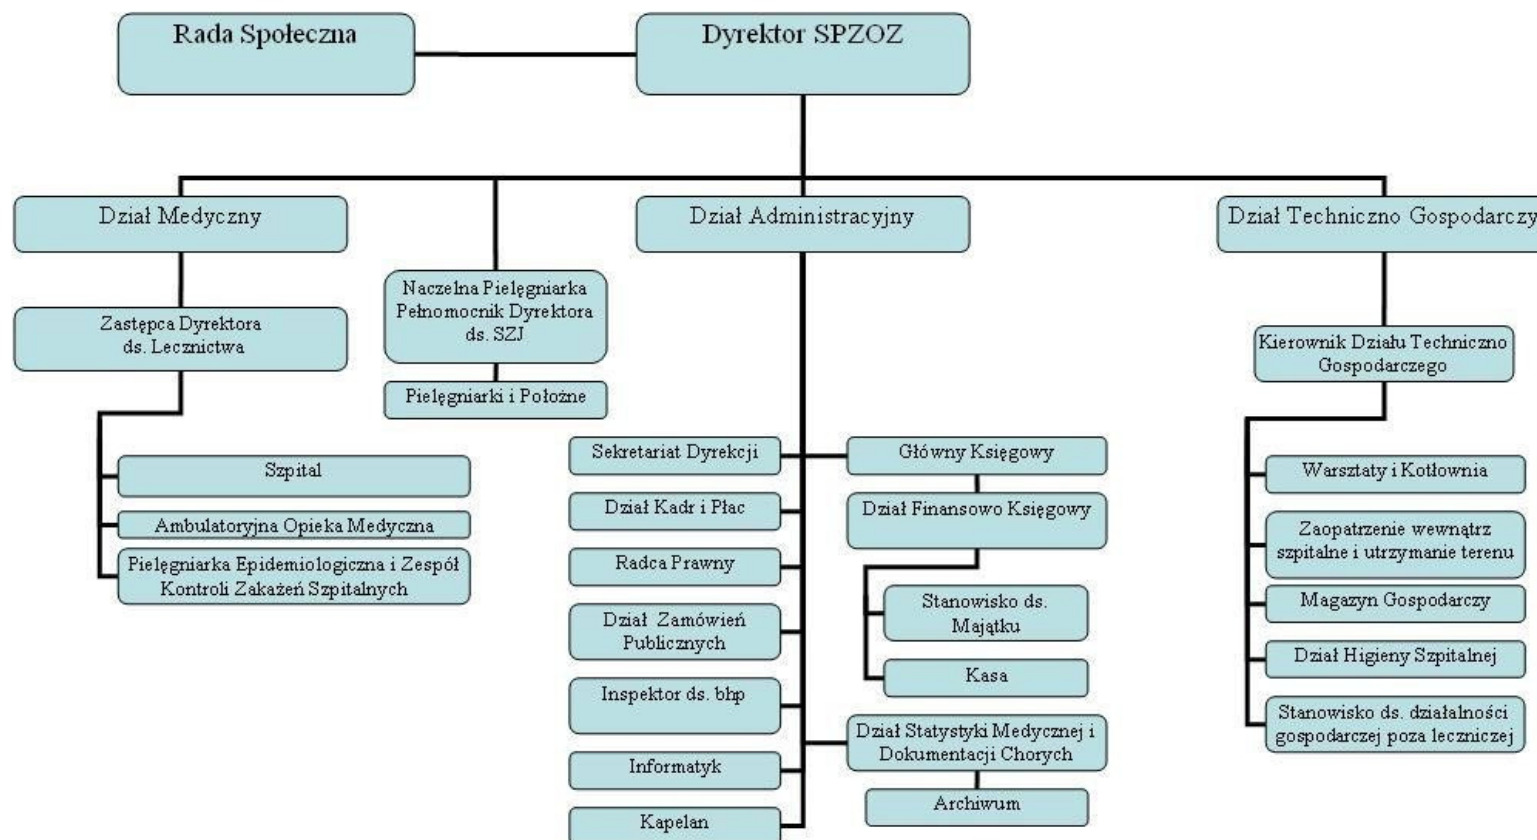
Rada Społeczna

Dyrektor SPZOZ

Dział Medyczny

Zastępca Dyrektora ds. Lecznictwa

Szpital

Ambulatoryjna Opieka Medyczna

Pielęgniarka Epidemiologiczna i Zespół Kontroli Zakażeń Szpitalnych

Naczelna Pielęgniarka Pełnomocnik Dyrektora ds. SZJ

Pielęgniarki i Położne

Dział Administracyjny

Sekretariat Dyrekcji

Dział Kadr i Płac

Radca Prawny

Dział Zamówień Publicznych

Inspektor ds. bhp

Informatyk

Kapelan

Główny Księgowy

Dział Finansowo Księgowy

Stanowisko ds. Majątku

Kasa

Dział Statystyki Medycznej i Dokumentacji Chorych

Archiwum

Dział Techniczno Gospodarczy

Kierownik Działu Techniczno Gospodarczego

Warsztaty i Kotłownia

Zaopatrzenie wewnątrz szpitalne i utrzymanie terenu

Magazyn Gospodarczy

Dział Higieny Szpitalnej

Stanowisko ds. działalności gospodarczej poza leczniczej